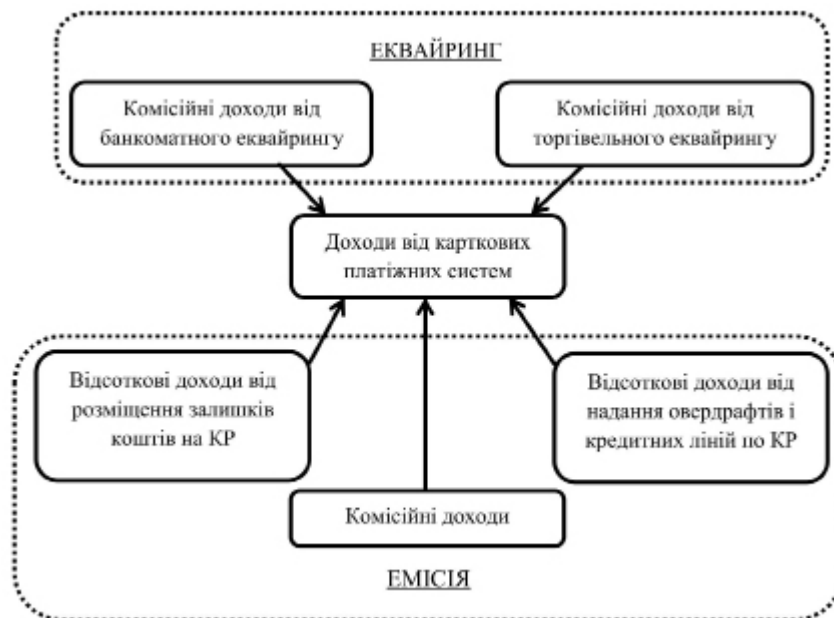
ЕКВАЙРИНГ

Комісійні доходи від банкоматного еквайрингу

Комісійні доходи від торгівельного еквайрингу

Доходи від карткових платіжних систем

Відсоткові доходи від розміщення залишків коштів на КР

Відсоткові доходи від надання овердрафтів і кредитних ліній по КР

Комісійні доходи

ЕМІСІЯ